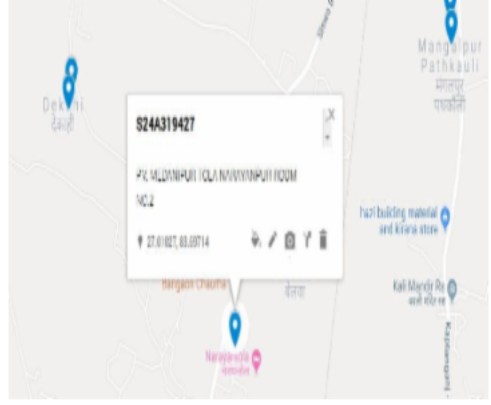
Mangalpur Pathkauli
मंगलपुर पथकौली

Dekuli
देकुली

S24A319427

×

PS MEDANIPUR TOLA NARAYANPUR ROOM NO.2

27.01027, 83.09714

hazi building material and kirana store

Bargaon Chaurha

बेलवा

Kali Mandir Rd
काली मंदिर रोड

Narayanpur
नारायणपुर

Shiv Rd

Kaptanganj Rd